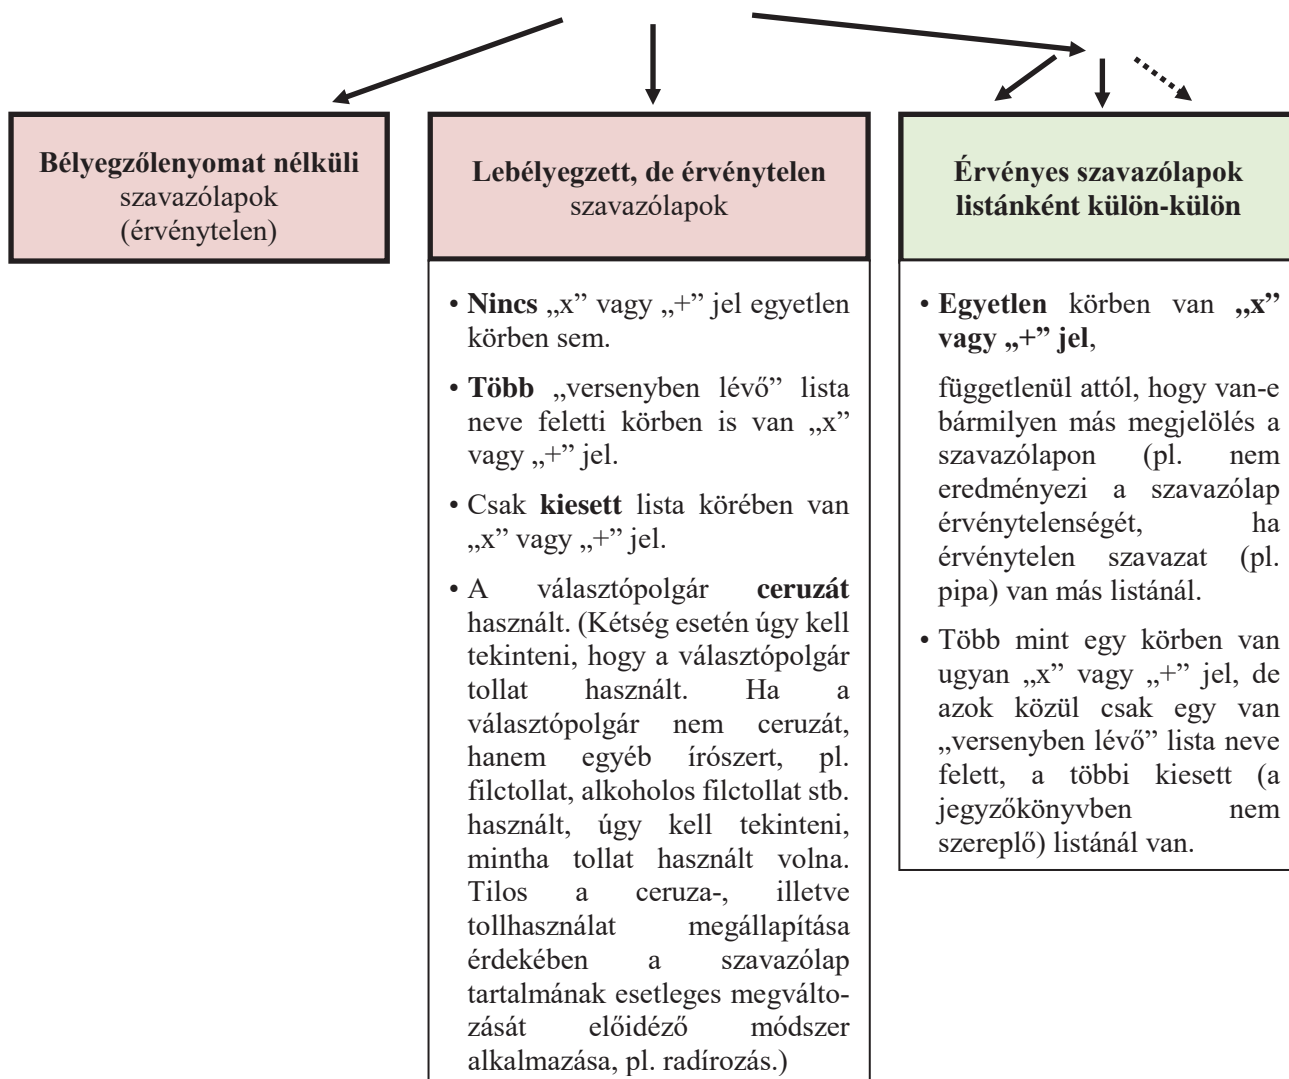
**Bélyegzőlenyomat nélküli** szavazólapok (érvénytelen)

**Lebélyegzett, de érvénytelen** szavazólapok

• **Nincs** „x” vagy „+” jel egyetlen körben sem.

• **Több** „versenyben lévő” lista neve feletti körben is van „x” vagy „+” jel.

• Csak **kiesett** lista körében van „x” vagy „+” jel.

• A választópolgár **ceruzát** használt. (Kétség esetén úgy kell tekinteni, hogy a választópolgár tollat használt. Ha a választópolgár nem ceruzát, hanem egyéb írószert, pl. filctollat, alkoholos filctollat stb. használt, úgy kell tekinteni, mintha tollat használt volna. Tilos a ceruza-, illetve tollhasználat megállapítása érdekében a szavazólap tartalmának esetleges megváltozását előidéző módszer alkalmazása, pl. radírozás.)

**Érvényes szavazólapok listánként külön-külön**

• **Egyetlen** körben van **„x” vagy „+” jel**,

függetlenül attól, hogy van-e bármilyen más megjelölés a szavazólapon (pl. nem eredményezi a szavazólap érvénytelenségét, ha érvénytelen szavazat (pl. pipa) van más listánál.

• Több mint egy körben van ugyan „x” vagy „+” jel, de azok közül csak egy van „versenyben lévő” lista neve felett, a többi kiesett (a jegyzőkönyvben nem szereplő) listánál van.